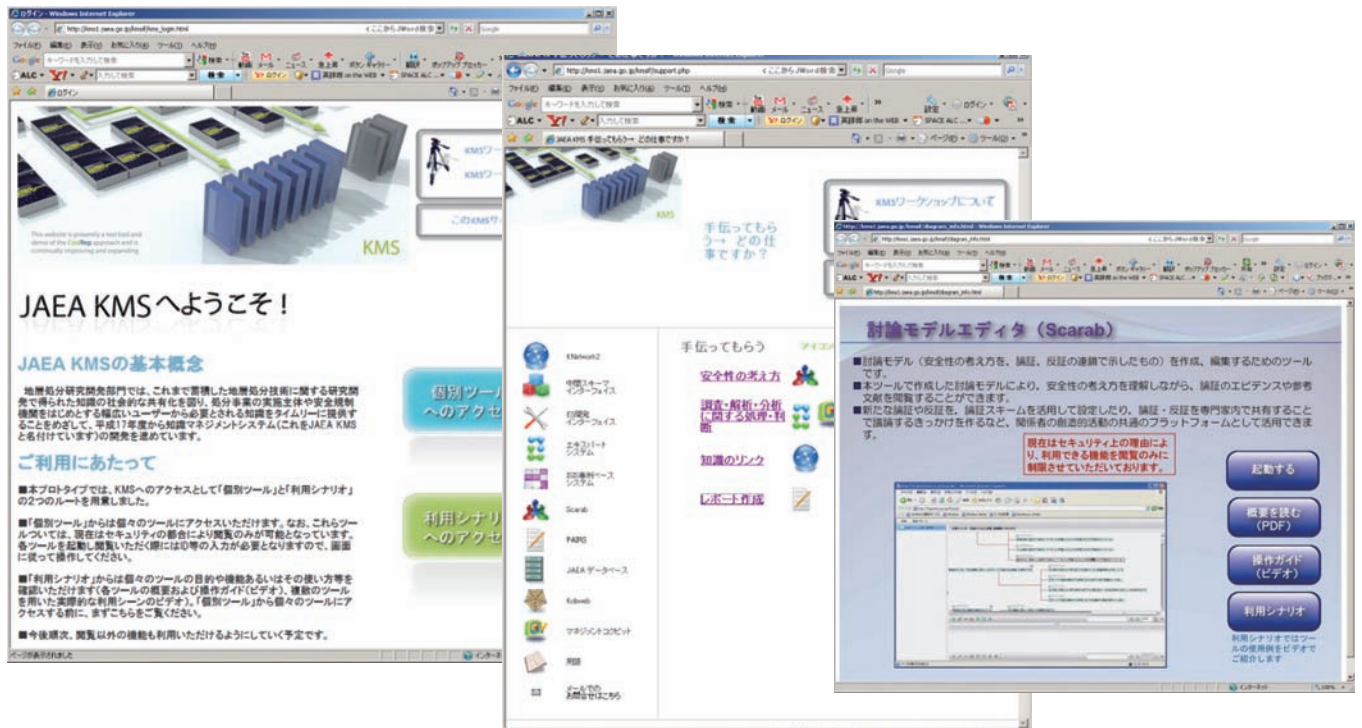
ログイン - Windows Internet Explorer

http://kms1.jaea.go.jp/kmsf/kms_login.html

ファイル(F) 編集(E) 表示(V) お気に入り(A) ツール(T) ヘルプ(H)

ログイン

This website is presently a test bed and demo of the CoolRep approach and is continually improving and expanding

KMS

KMSワー

KMSワー

このKMSサ

JAEA KMSへようこそ！

JAEA KMSの基本概念

地層処分研究開発部門では、これまで蓄積した地層処分技術に関する研究開発で得られた知識の社会的な共有化を図り、処分事業の実施主体や安全規制機関をはじめとする幅広いユーザーから必要とされる知識をタイムリーに提供することをめざして、平成17年度から知識マネジメントシステム(これをJAEA KMSと名付けています)の開発を進めています。

ご利用にあたって

■本プロトタイプでは、KMSへのアクセスとして「個別ツール」と「利用シナリオ」の2つのルートを用意しました。

■「個別ツール」からは個々のツールにアクセスいただけます。なお、これらツールについては、現在はセキュリティの都合により閲覧のみが可能となっています。各ツールを起動し閲覧いただく際にはID等の入力が必要となりますので、画面に従って操作してください。

■「利用シナリオ」からは個々のツールの目的や機能あるいはその使い方等を確認いただけます(各ツールの概要および操作ガイド(ビデオ)、複数のツールを用いた実際的な利用シーンのビデオ)。「個別ツール」から個々のツールにアクセスする前に、まずこちらをご覧ください。

■今後順次、閲覧以外の機能も利用いただけるようにしていく予定です。

個別ツールへのアクセ

利用シナリへのアクセ

ページが表示されました

http://kms1.jaea.go.jp/kmsf/support.php

JAEA KMS 手伝ってもらう～ どの仕事ですか？

KMS

手伝ってもらう～ どの仕事ですか？

KMSワークショップについて

KNetwork2

仲間スキーマインターフェイス

行程表インターフェイス

エキスパートシステム

討論事例ベースシステム

Scarab

PAIRS

JAEA データベース

Kdbweb

マネジメントコクピット

用語

メールでのお問合せはこちら

手伝ってもらう

安全性の考え方

調査・解析・分析に関する処理・判断

知識のリンク

レポート作成

http://kms1.jaea.go.jp/kmsf/diagram_info.html - Windows Internet Explorer

討論モデルエディタ（Scarab）

■討論モデル（安全性の考え方を、論証、反証の連鎖で示したもの）を作成、編集するためのツールです。
■本ツールで作成した討論モデルにより、安全性の考え方を理解しながら、論証のエビデンスや参考文献を閲覧することができます。
■新たな論証や反証を、論証スキームを活用して設定したり、論証・反証を専門家内で共有することで議論するきっかけを作るなど、関係者の創造的活動の共通のプラットフォームとして活用できます。

現在はセキュリティ上の理由により、利用できる機能を閲覧のみに制限させていただいております。

起動する

概要を読む (PDF)

操作ガイド (ビデオ)

利用シナリオ

利用シナリオではツールの使用例をビデオでご紹介します

インターネット